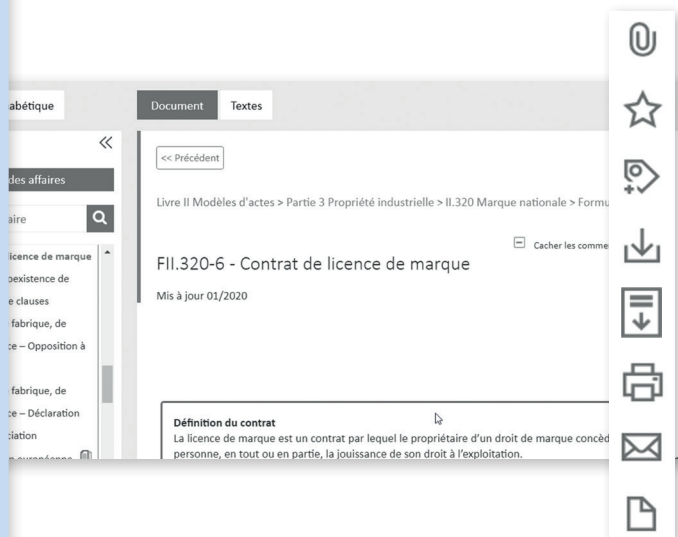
abétique

Document Textes

«

des affaires

aire

licence de marque

pexistence de

e clauses

fabrique, de

ce – Opposition à

fabrique, de

ce – Déclaration

ciation

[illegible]

<< Précédent

Livre II Modèles d'actes > Partie 3 Propriété industrielle > II.320 Marque nationale > Formu

Cacher les comme

FII.320-6 - Contrat de licence de marque

Mis à jour 01/2020

Définition du contrat

La licence de marque est un contrat par lequel le propriétaire d'un droit de marque concè personne, en tout ou en partie, la jouissance de son droit à l'exploitation.